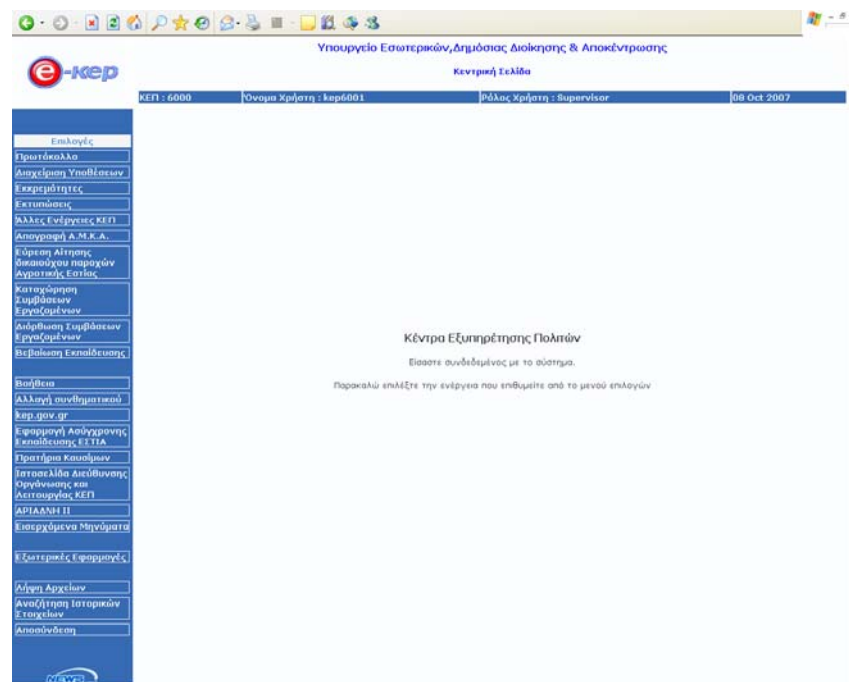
e-κep

Υπουργείο Εσωτερικών,Δημόσιας Διοίκησης & Αποκέντρωσης

Κεντρική Σελίδα

ΚΕΠ : 6000 | Όνομα Χρήστη : kep6001 | Ρόλος Χρήστη : Supervisor | 08 Oct 2007

Επιλογές
Πρωτόκολλο
Διαχείριση Υποθέσεων
Εκκρεμότητες
Εκτυπώσεις
Άλλες Ενέργειες ΚΕΠ
Απογραφή Α.Μ.Κ.Α.
Εύρεση Αίτησης δικαιούχου παροχών Αγροτικής Εστίας
Καταχώρηση Συμβάσεων Εργαζομένων
Διόρθωση Συμβάσεων Εργαζομένων
Βεβαίωση Εκπαίδευσης

Βοήθεια
Αλλαγή συνθηματικού
kep.gov.gr
Εφαρμογή Ασύγχρονης Εκπαίδευσης ΕΣΤΙΑ
Πρατήρια Καυσίμων
Ιστοσελίδα Διεύθυνσης Οργάνωσης και Λειτουργίας ΚΕΠ
ΑΡΙΑΔΝΗ ΙΙ
Εισερχόμενα Μηνύματα

Εξωτερικές Εφαρμογές

Λήψη Αρχείων
Αναζήτηση Ιστορικών Στοιχείων
Αποσύνδεση

Κέντρα Εξυπηρέτησης Πολιτών

Είσαστε συνδεδεμένος με το σύστημα.

Παρακαλώ επιλέξτε την ενέργεια που επιθυμείτε από το μενού επιλογών